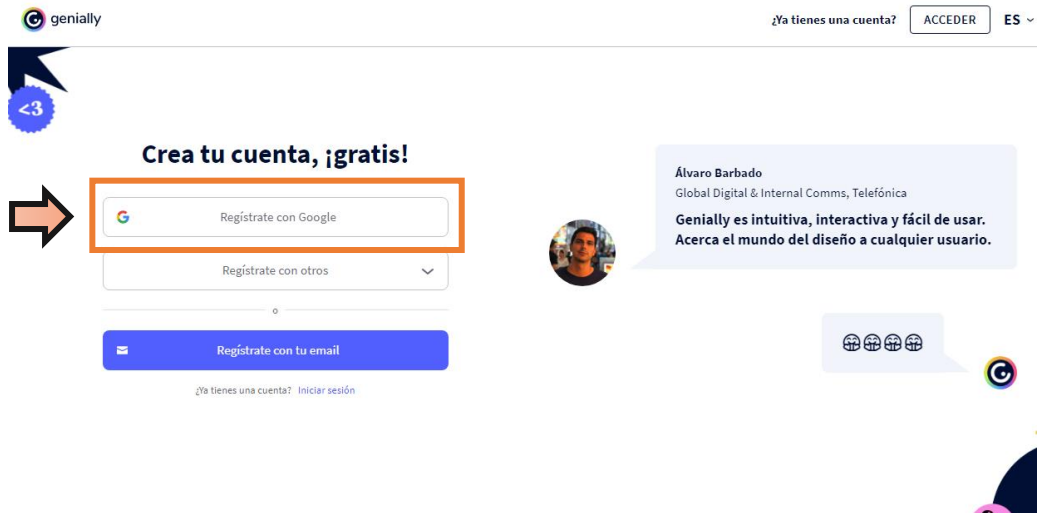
genially

¿Ya tienes una cuenta? ACCEDER ES

<3

Crea tu cuenta, ¡gratis!

Regístrate con Google

Regístrate con otros

o

Regístrate con tu email

¿Ya tienes una cuenta? Iniciar sesión

Álvaro Barbado
Global Digital & Internal Comms, Telefónica
Genially es intuitiva, interactiva y fácil de usar. Acerca el mundo del diseño a cualquier usuario.

😍😍😍😍